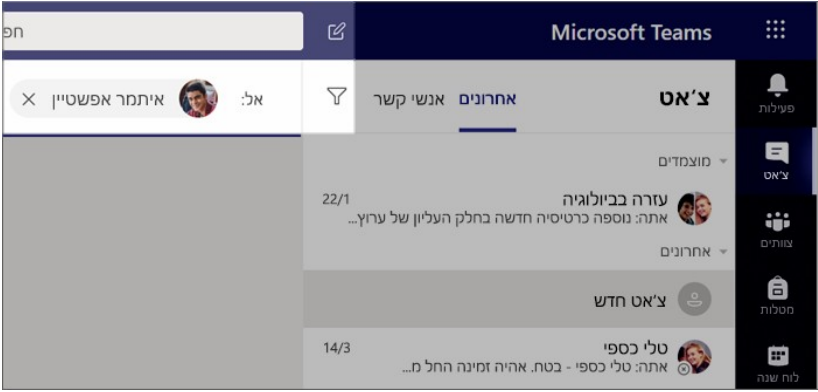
Microsoft Teams

חפ

אל: איתמר אפשטיין ×

פעילות

צ'אט

צוותים

מטלות

לוח שנה

צ'אט אחרונים אנשי קשר

מוצמדים

עזרה בביולוגיה 22/1
אתה: נוספה כרטיסיה חדשה בחלק העליון של ערוץ...

אחרונים

צ'אט חדש

טלי כספי 14/3
אתה: טלי כספי - בטח. אהיה זמינה החל מ...